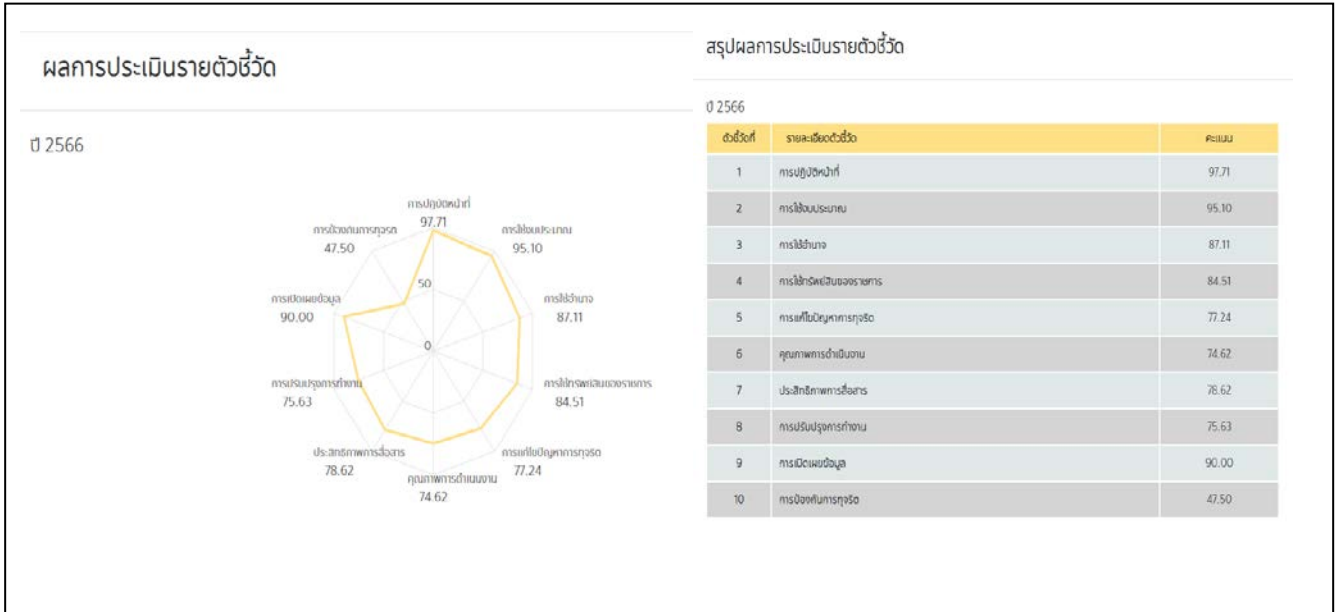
ผลการประเมินรายตัวชี้วัด

ปี 2566

การปฏิบัติหน้าที่
97.71

การใช้งบประมาณ
95.10

การใช้อำนาจ
87.11

การใช้ทรัพย์สินของราชการ
84.51

การแก้ไขปัญหาการทุจริต
77.24

คุณภาพการดำเนินงาน
74.62

ประสิทธิภาพการสื่อสาร
78.62

การปรับปรุงการทำงาน
75.63

การเปิดเผยข้อมูล
90.00

การป้องกันการทุจริต
47.50

50

0

สรุปผลการประเมินรายตัวชี้วัด

ปี 2566

| ตัวชี้วัดที่ | รายละเอียดตัวชี้วัด | คะแนน |
|---|---|---|
| 1 | การปฏิบัติหน้าที่ | 97.71 |
| 2 | การใช้งบประมาณ | 95.10 |
| 3 | การใช้อำนาจ | 87.11 |
| 4 | การใช้ทรัพย์สินของราชการ | 84.51 |
| 5 | การแก้ไขปัญหาการทุจริต | 77.24 |
| 6 | คุณภาพการดำเนินงาน | 74.62 |
| 7 | ประสิทธิภาพการสื่อสาร | 78.62 |
| 8 | การปรับปรุงการทำงาน | 75.63 |
| 9 | การเปิดเผยข้อมูล | 90.00 |
| 10 | การป้องกันการทุจริต | 47.50 |